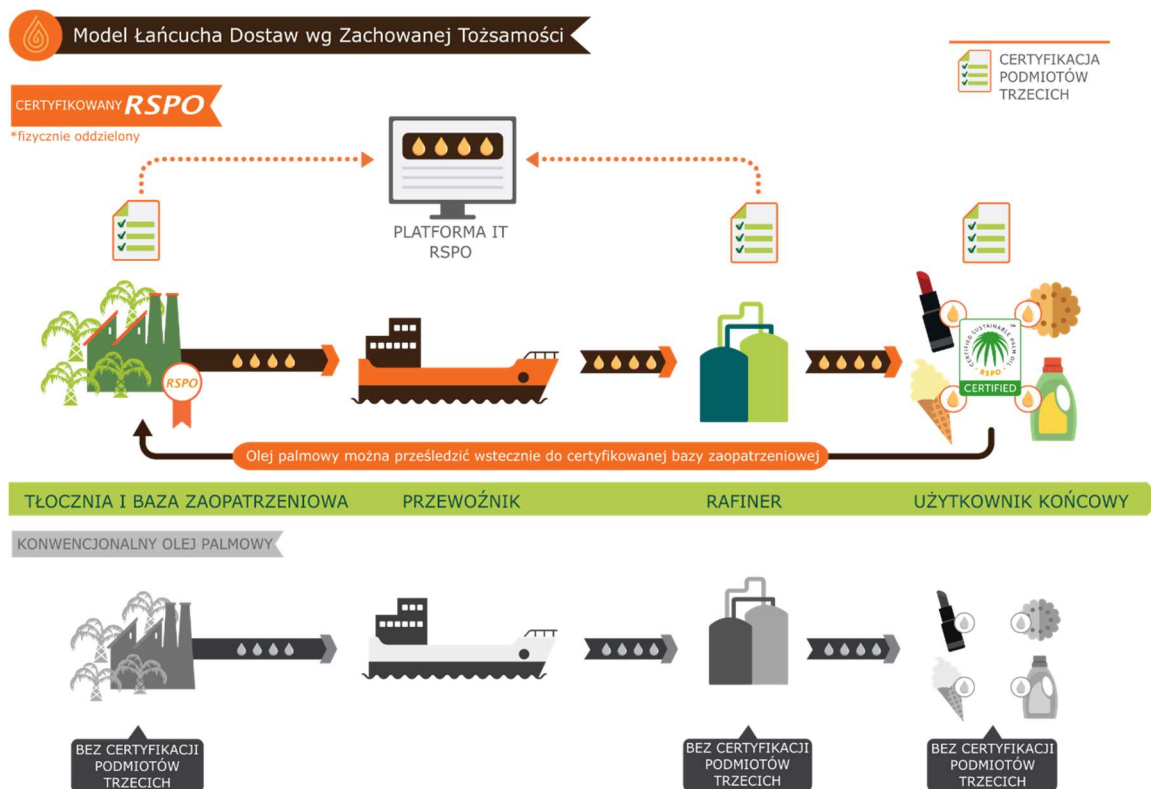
Model Łańcucha Dostaw wg Zachowanej Tożsamości

CERTYFIKACJA PODMIOTÓW TRZECICH

CERTYFIKOWANY RSPO
*fizycznie oddzielony

PLATFORMA IT RSPO

RSPO

CERTIFIED SUSTAINABLE PALM OIL
RSPO
CERTIFIED

Olej palmowy można prześledzić wstecznie do certyfikowanej bazy zaopatrzeniowej

TŁOCZNIA I BAZA ZAOPATRZENIOWA
PRZEWOŹNIK
RAFINER
UŻYTKOWNIK KOŃCOWY

KONWENCJONALNY OLEJ PALMOWY

BEZ CERTYFIKACJI PODMIOTÓW TRZECICH

BEZ CERTYFIKACJI PODMIOTÓW TRZECICH

BEZ CERTYFIKACJI PODMIOTÓW TRZECICH